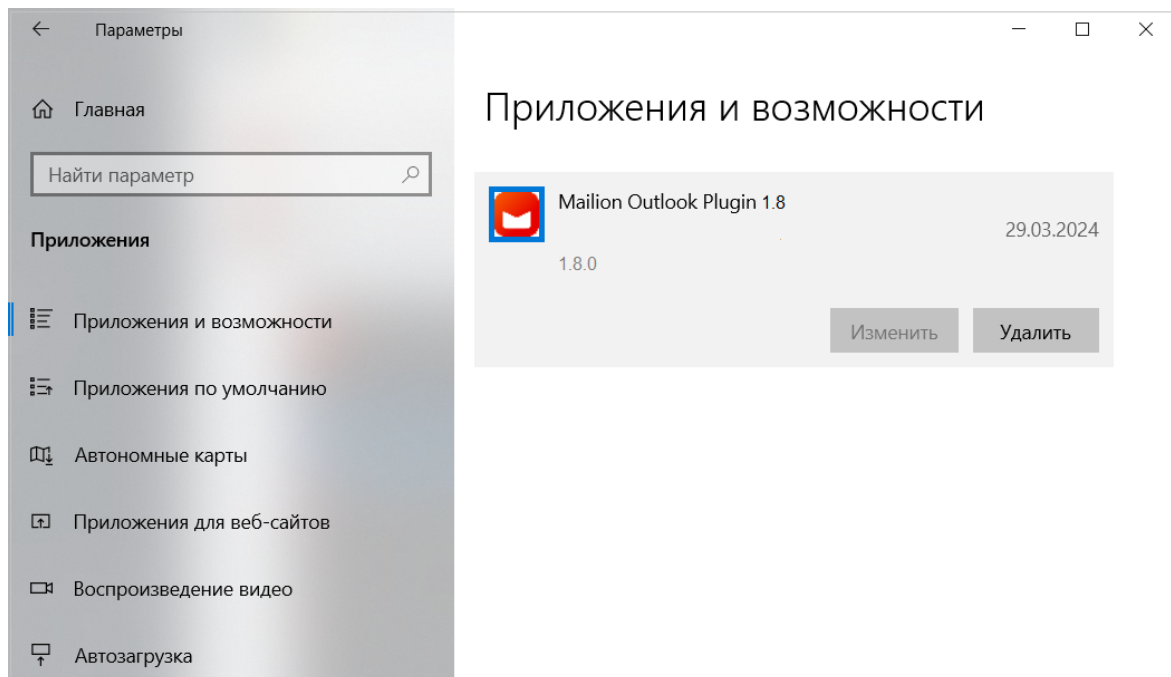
Параметры

Главная

Найти параметр

Приложения

Приложения и возможности

Приложения по умолчанию

Автономные карты

Приложения для веб-сайтов

Воспроизведение видео

Автозагрузка

Приложения и возможности

Mailion Outlook Plugin 1.8

29.03.2024

1.8.0

Изменить

Удалить